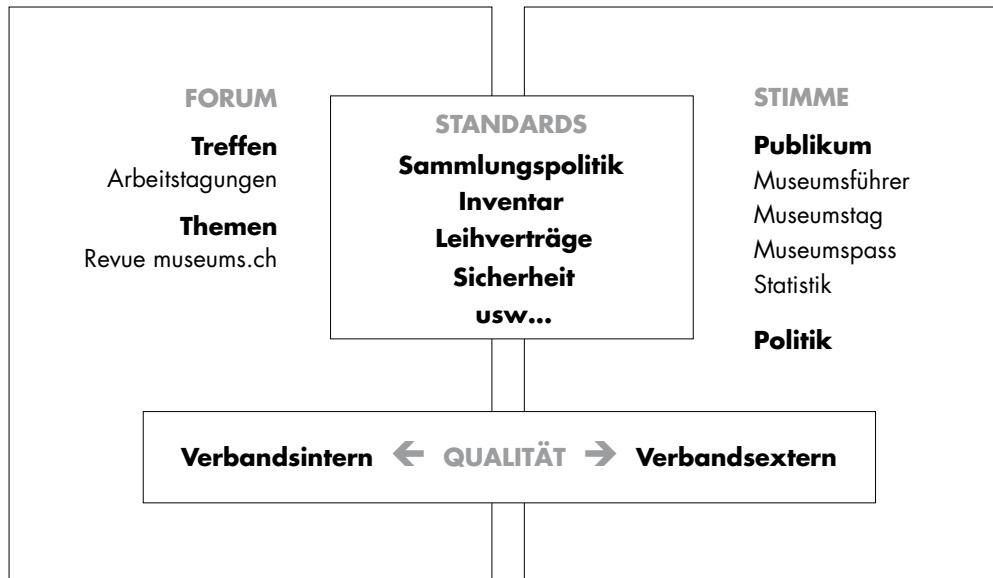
FORUM

Treffen
Arbeitstagungen

Themen
Revue museums.ch

STANDARDS

Sammlungspolitik
Inventar
Leihverträge
Sicherheit
usw...

STIMME

Publikum
Museumsführer
Museumstag
Museumspass
Statistik

Politik

Verbandsintern ← QUALITÄT → Verbandsextern